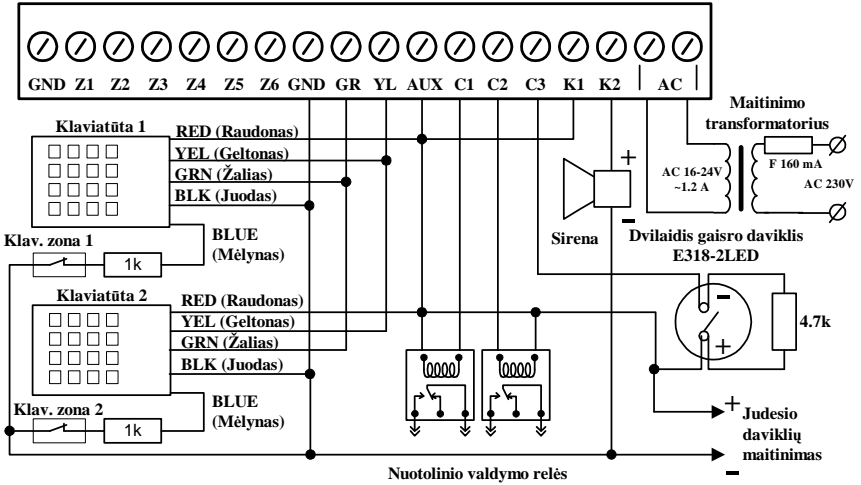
GND Z1 Z2 Z3 Z4 Z5 Z6 GND GR YL AUX C1 C2 C3 K1 K2 AC

Klaviatūta 1
RED (Raudonas)
YEL (Geltonas)
GRN (Žalias)
BLK (Juodas)
Klav. zona 1
1k
BLUE (Mėlynas)

Klaviatūta 2
RED (Raudonas)
YEL (Geltonas)
GRN (Žalias)
BLK (Juodas)
Klav. zona 2
1k
BLUE (Mėlynas)

Maitinimo transformatorius
AC 16-24V ~1.2 A
F 160 mA
AC 230V
+
−
Sirena
Dvilaidis gaisro daviklis E318-2LED
−
+
4.7k
+ Judesio daviklių maitinimas
−
Nuotolinio valdymo relės